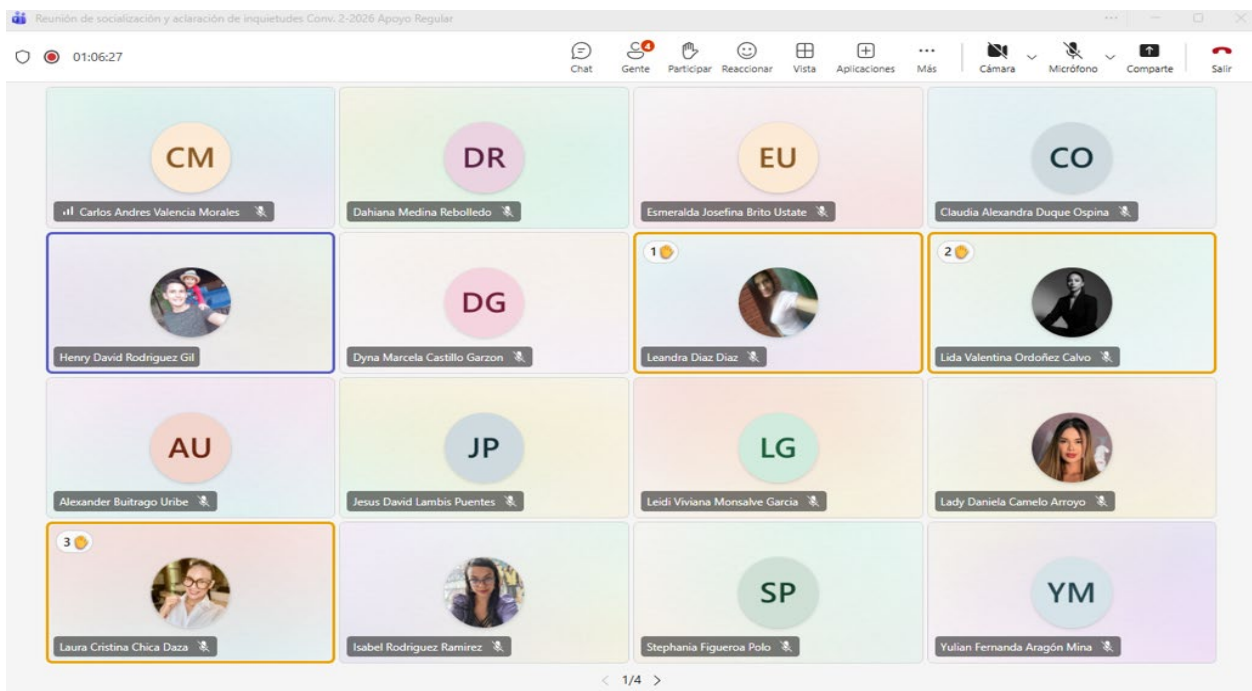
Reunión de socialización y aclaración de inquietudes Conv. 2-2026 Apoyo Regular

01:06:27

Chat
4
Gente
Participar
Reaccionar
Vista
Aplicaciones
Más
Cámara
Micrófono
Comparte
Salir

CM
Carlos Andres Valencia Morales

DR
Dahiana Medina Rebolledo

EU
Esmeralda Josefina Brito Ustate

CO
Claudia Alexandra Duque Ospina

Henry David Rodriguez Gil

DG
Dyna Marcela Castillo Garzon

1
Leandra Diaz Diaz

2
Lida Valentina Ordoñez Calvo

AU
Alexander Buitrago Uribe

JP
Jesus David Lambis Puentes

LG
Leidi Viviana Monsalve Garcia

Lady Daniela Camelo Arroyo

3
Laura Cristina Chica Daza

Isabel Rodriguez Ramirez

SP
Stephania Figueroa Polo

YM
Yulian Fernanda Aragón Mina

1/4